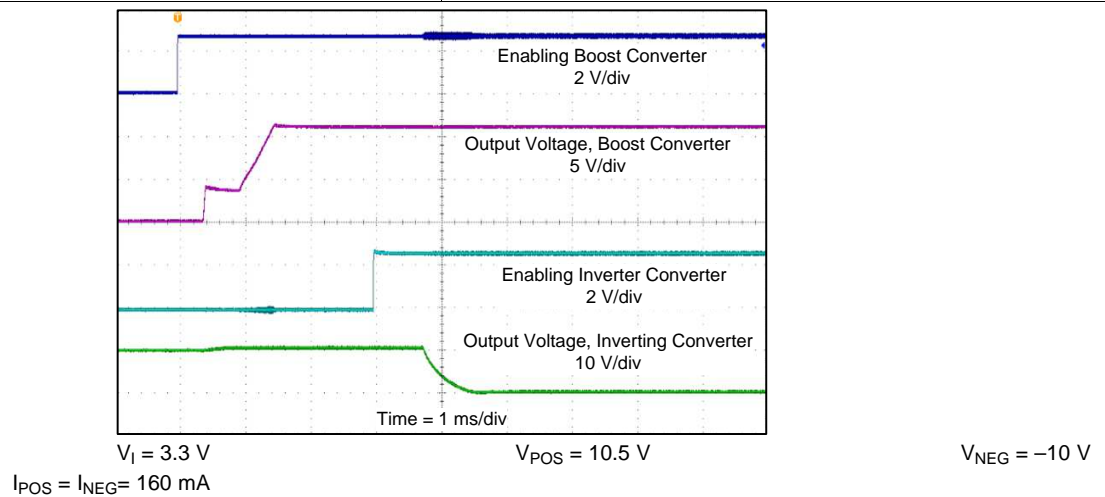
Enabling Boost Converter
2 V/div

Output Voltage, Boost Converter
5 V/div

Enabling Inverter Converter
2 V/div

Output Voltage, Inverting Converter
10 V/div

Time = 1 ms/div

$V_I$ = 3.3 V $V_{POS}$ = 10.5 V $V_{NEG}$ = –10 V

$I_{POS}$ = $I_{NEG}$= 160 mA